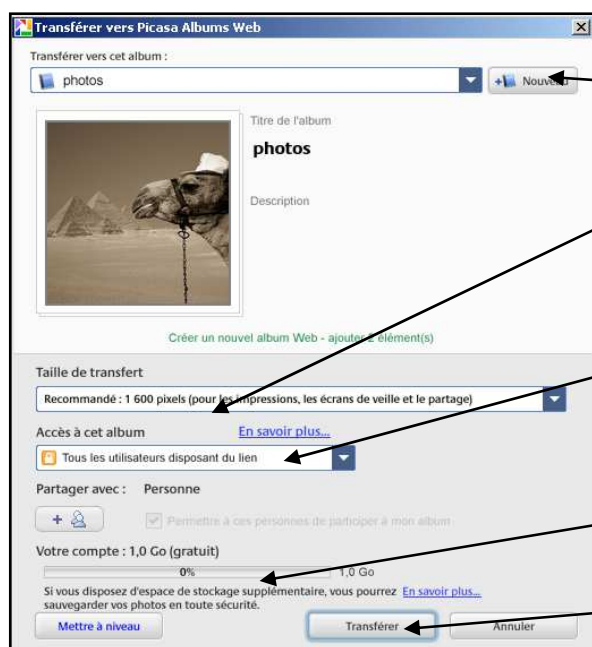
Transférer vers Picasa Albums Web

Transférer vers cet album :

photos

Nouveau

Titre de l'album

photos

Description

Créer un nouvel album Web - ajouter 2 élément(s)

Taille de transfert

Recommandé : 1 600 pixels (pour les impressions, les écrans de veille et le partage)

Accès à cet album

En savoir plus...

Tous les utilisateurs disposant du lien

Partager avec : Personne

Permettre à ces personnes de participer à mon album

Votre compte : 1,0 Go (gratuit)

0%

1,0 Go

Si vous disposez d'espace de stockage supplémentaire, vous pourrez En savoir plus... sauvegarder vos photos en toute sécurité.

Mettre à niveau

Transférer

Annuler